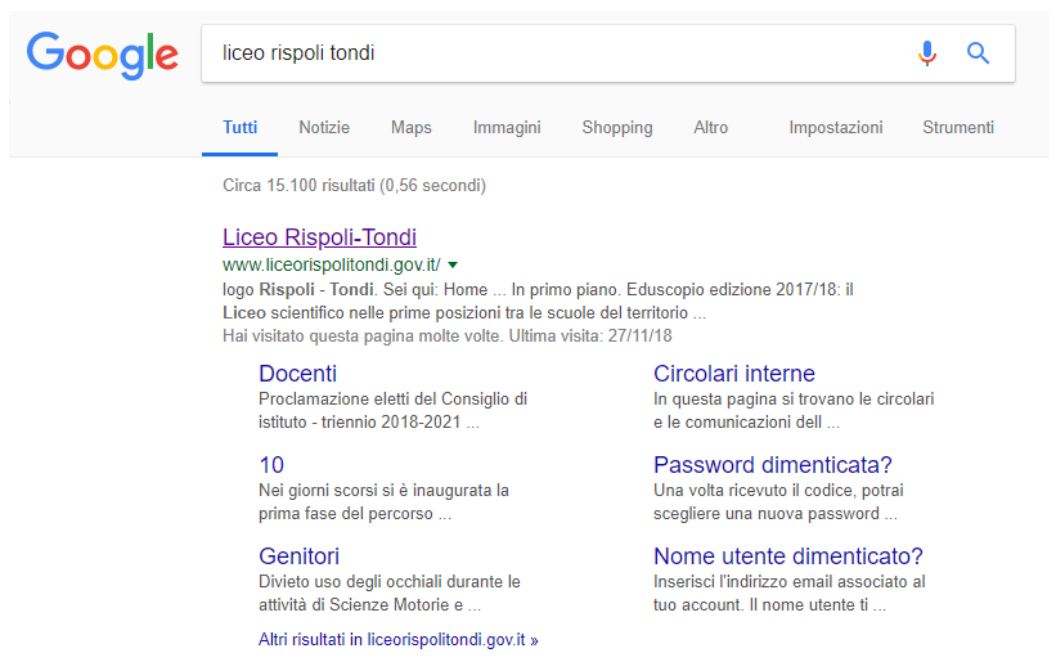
Google

liceo rispoli tondi

Tutti Notizie Maps Immagini Shopping Altro Impostazioni Strumenti

Circa 15.100 risultati (0,56 secondi)

Liceo Rispoli-Tondi
www.liceorispolitondi.gov.it/
logo Rispoli - Tondi. Sei qui: Home ... In primo piano. Eduscopio edizione 2017/18: il Liceo scientifico nelle prime posizioni tra le scuole del territorio ...
Hai visitato questa pagina molte volte. Ultima visita: 27/11/18

Docenti
Proclamazione eletti del Consiglio di istituto - triennio 2018-2021 ...

Circolari interne
In questa pagina si trovano le circolari e le comunicazioni dell ...

10
Nei giorni scorsi si è inaugurata la prima fase del percorso ...

Password dimenticata?
Una volta ricevuto il codice, potrai scegliere una nuova password ...

Genitori
Divieto uso degli occhiali durante le attività di Scienze Motorie e ...

Nome utente dimenticato?
Inserisci l'indirizzo email associato al tuo account. Il nome utente ti ...

Altri risultati in liceorispolitondi.gov.it »